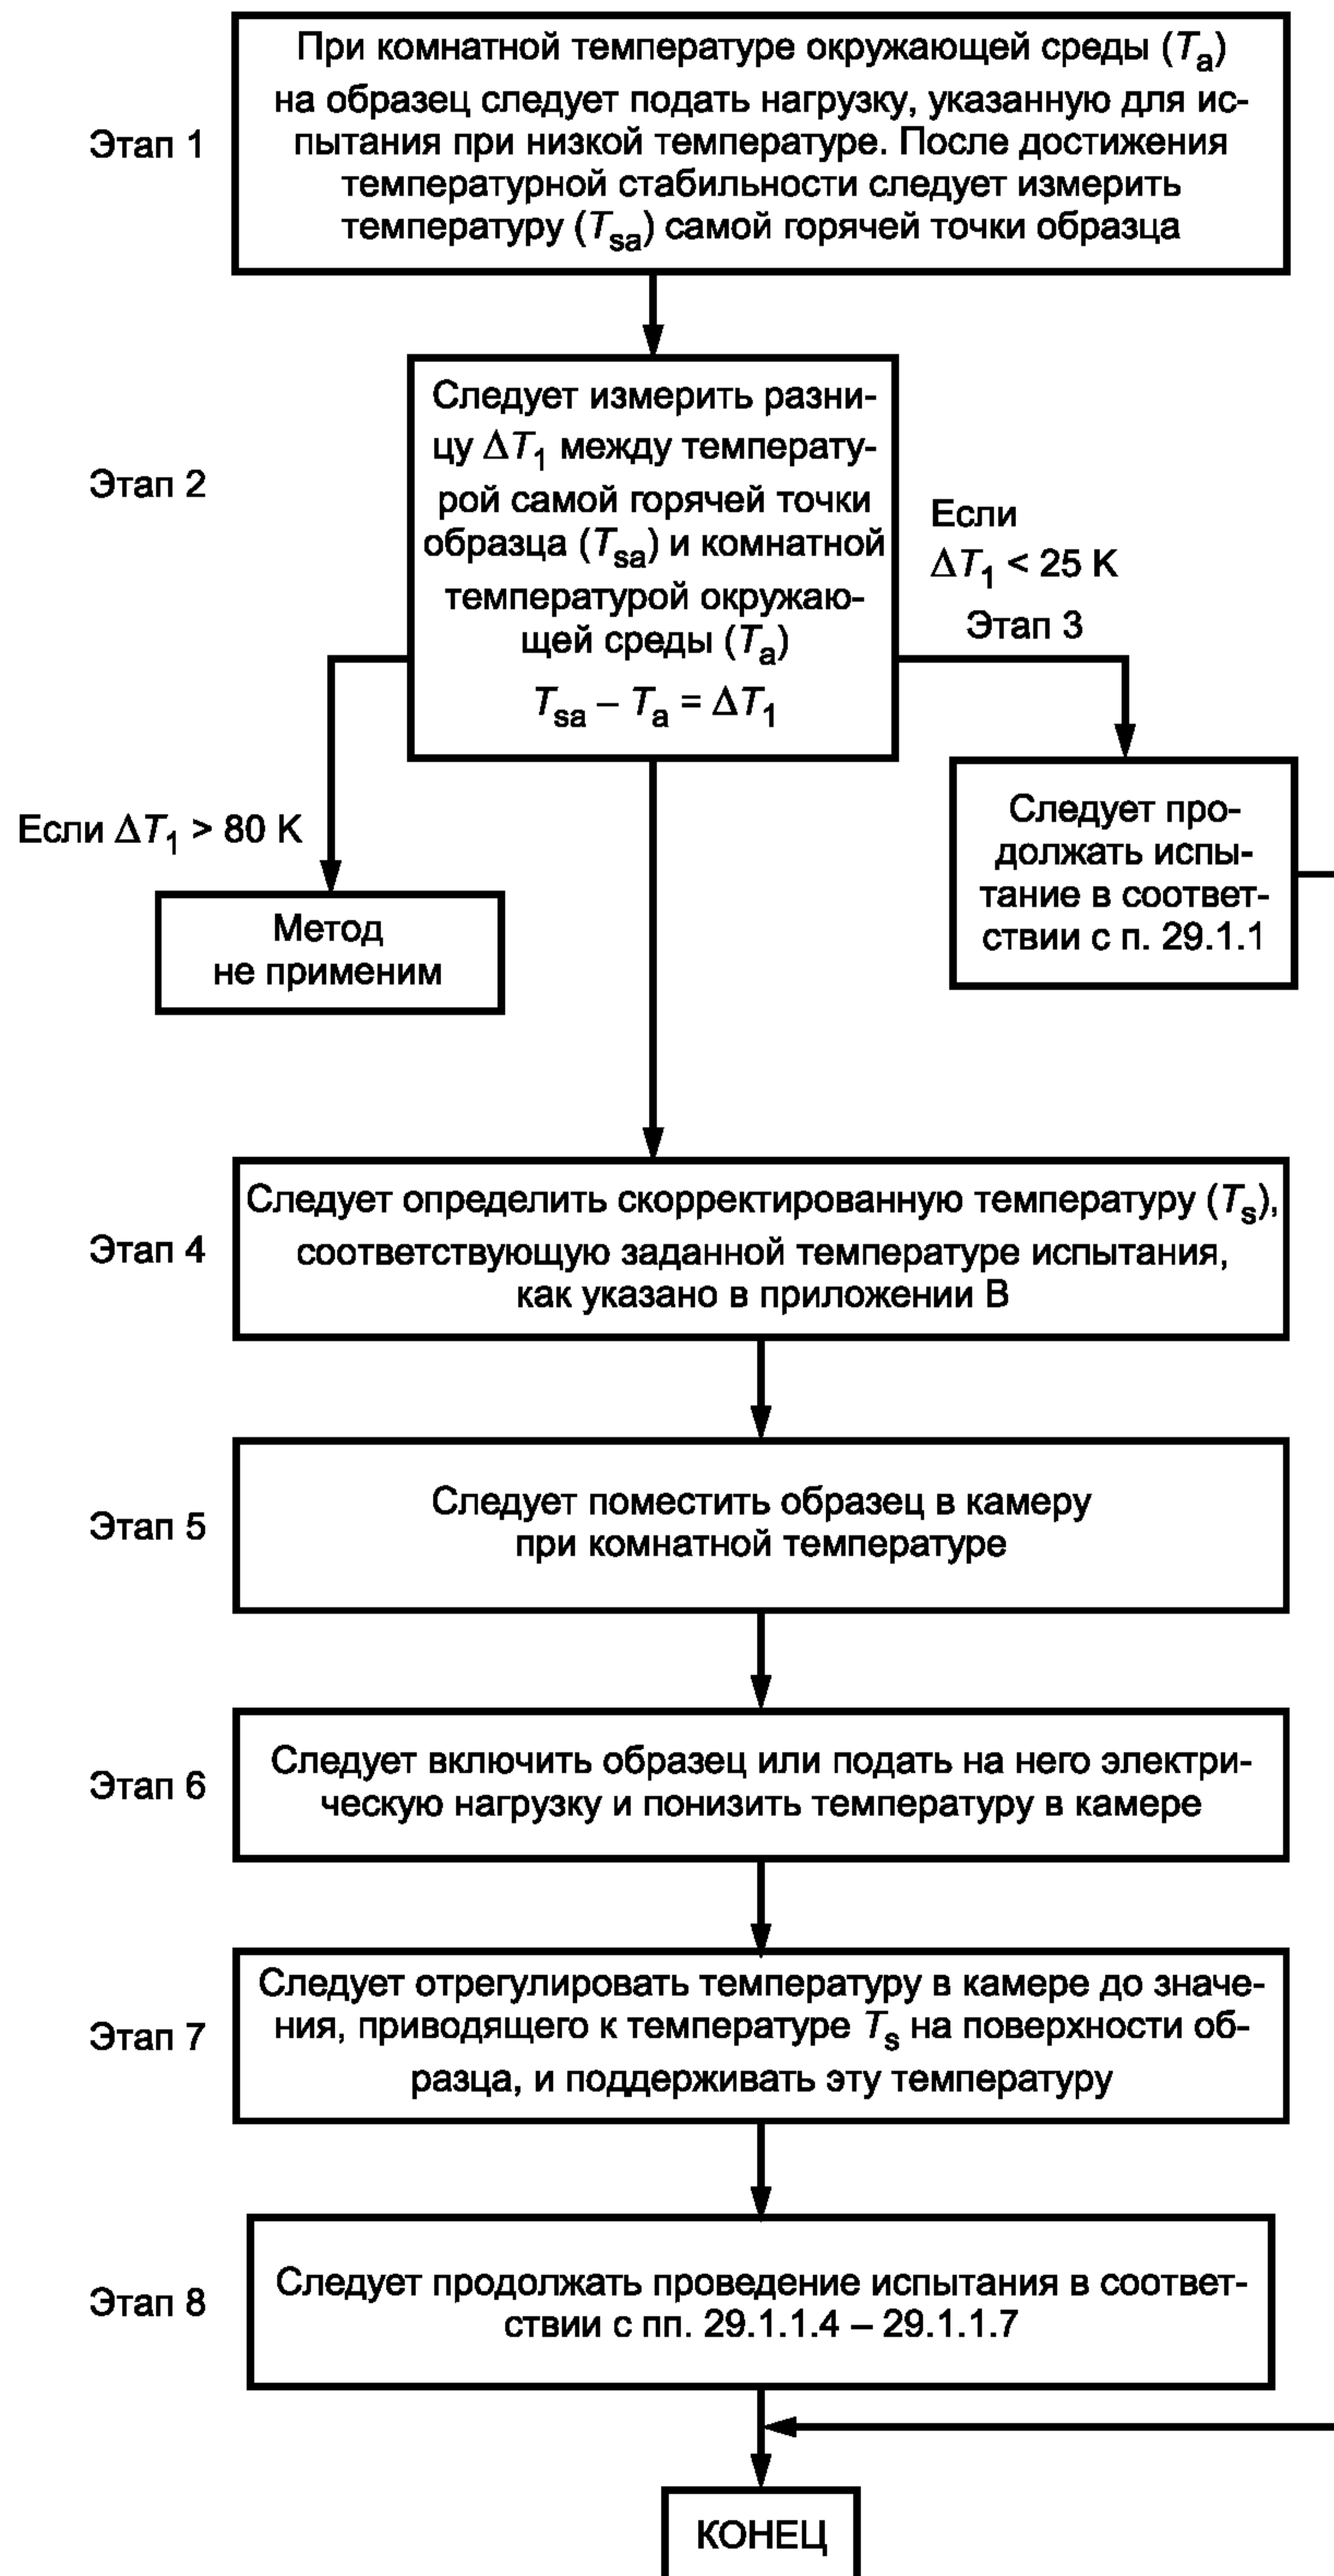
Этап 1

При комнатной температуре окружающей среды ($T_a$) на образец следует подать нагрузку, указанную для испытания при низкой температуре. После достижения температурной стабильности следует измерить температуру ($T_{sa}$) самой горячей точки образца

Этап 2

Следует измерить разницу $\Delta T_1$ между температурой самой горячей точки образца ($T_{sa}$) и комнатной температурой окружающей среды ($T_a$)

$T_{sa} - T_a = \Delta T_1$

Если $\Delta T_1 < 25$ K

Этап 3

Если $\Delta T_1 > 80$ K

Метод не применим

Следует продолжать испытание в соответствии с п. 29.1.1

Этап 4

Следует определить скорректированную температуру ($T_s$), соответствующую заданной температуре испытания, как указано в приложении В

Этап 5

Следует поместить образец в камеру при комнатной температуре

Этап 6

Следует включить образец или подать на него электрическую нагрузку и понизить температуру в камере

Этап 7

Следует отрегулировать температуру в камере до значения, приводящего к температуре $T_s$ на поверхности образца, и поддерживать эту температуру

Этап 8

Следует продолжать проведение испытания в соответствии с пп. 29.1.1.4 – 29.1.1.7

КОНЕЦ